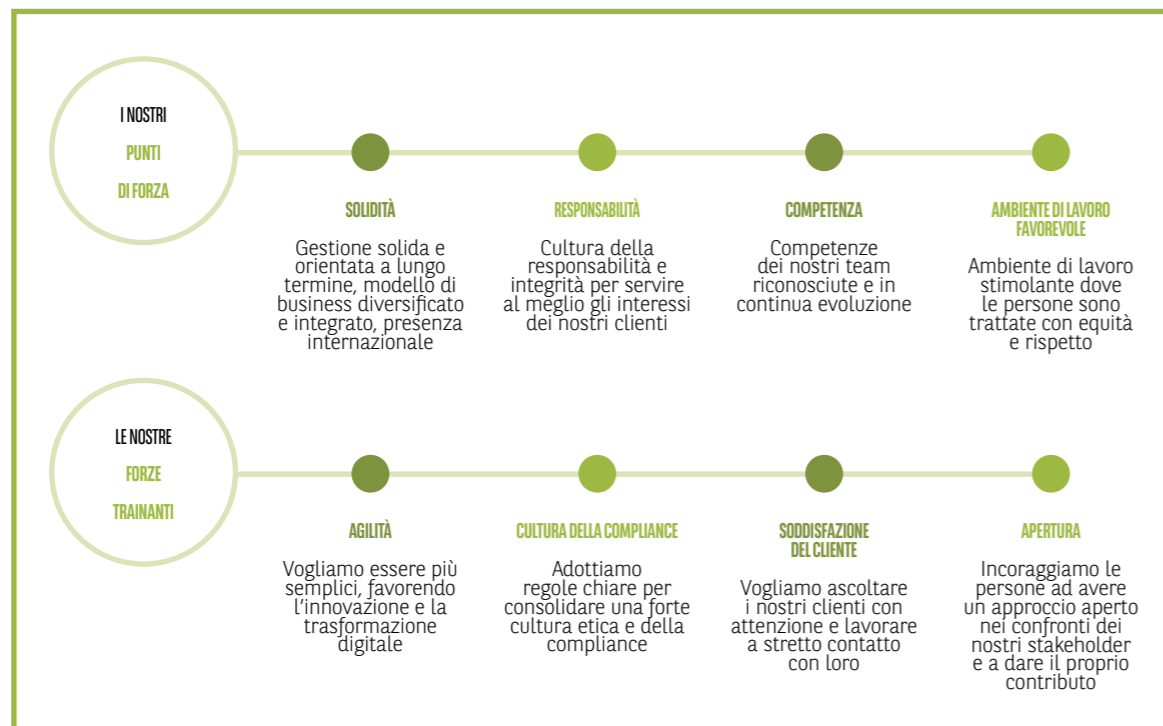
I NOSTRI
PUNTI
DI FORZA

SOLIDITÀ

Gestione solida e orientata a lungo termine, modello di business diversificato e integrato, presenza internazionale

RESPONSABILITÀ

Cultura della responsabilità e integrità per servire al meglio gli interessi dei nostri clienti

COMPETENZA

Competenze dei nostri team riconosciute e in continua evoluzione

AMBIENTE DI LAVORO FAVOREVOLE

Ambiente di lavoro stimolante dove le persone sono trattate con equità e rispetto

LE NOSTRE
FORZE
TRAINANTI

AGILITÀ

Vogliamo essere più semplici, favorendo l'innovazione e la trasformazione digitale

CULTURA DELLA COMPLIANCE

Adottiamo regole chiare per consolidare una forte cultura etica e della compliance

SODDISFAZIONE DEL CLIENTE

Vogliamo ascoltare i nostri clienti con attenzione e lavorare a stretto contatto con loro

APERTURA

Incoraggiamo le persone ad avere un approccio aperto nei confronti dei nostri stakeholder e a dare il proprio contributo